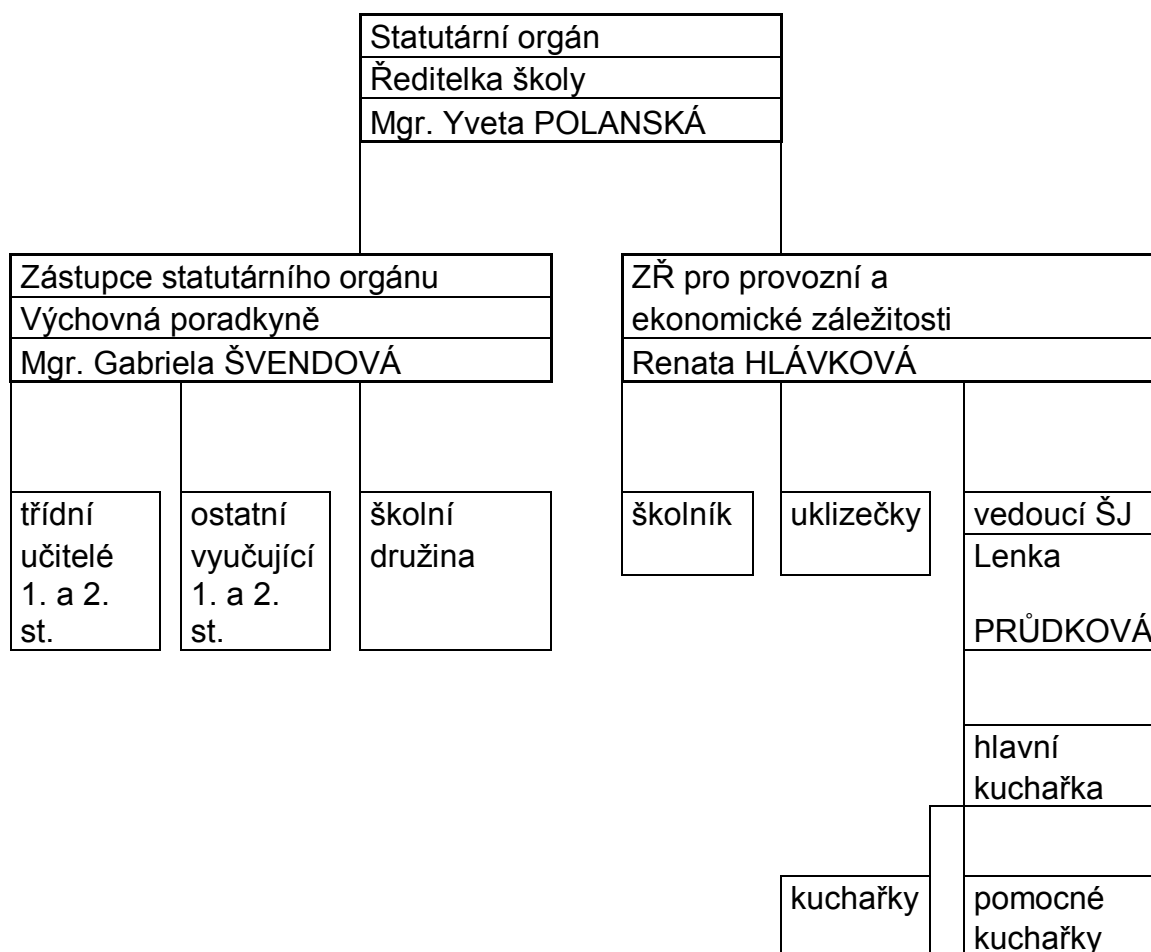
Statutární orgán
Ředitelka školy
Mgr. Yveta POLANSKÁ

Zástupce statutárního orgánu
Výchovná poradkyně
Mgr. Gabriela ŠVENDOVÁ

ZŘ pro provozní a ekonomické záležitosti
Renata HLÁVKOVÁ

třídní učitelé 1. a 2. st.

ostatní vyučující 1. a 2. st.

školní družina

školník

uklizečky

vedoucí ŠJ
Lenka PRŮDKOVÁ

hlavní kuchařka

kuchařky

pomocné kuchařky